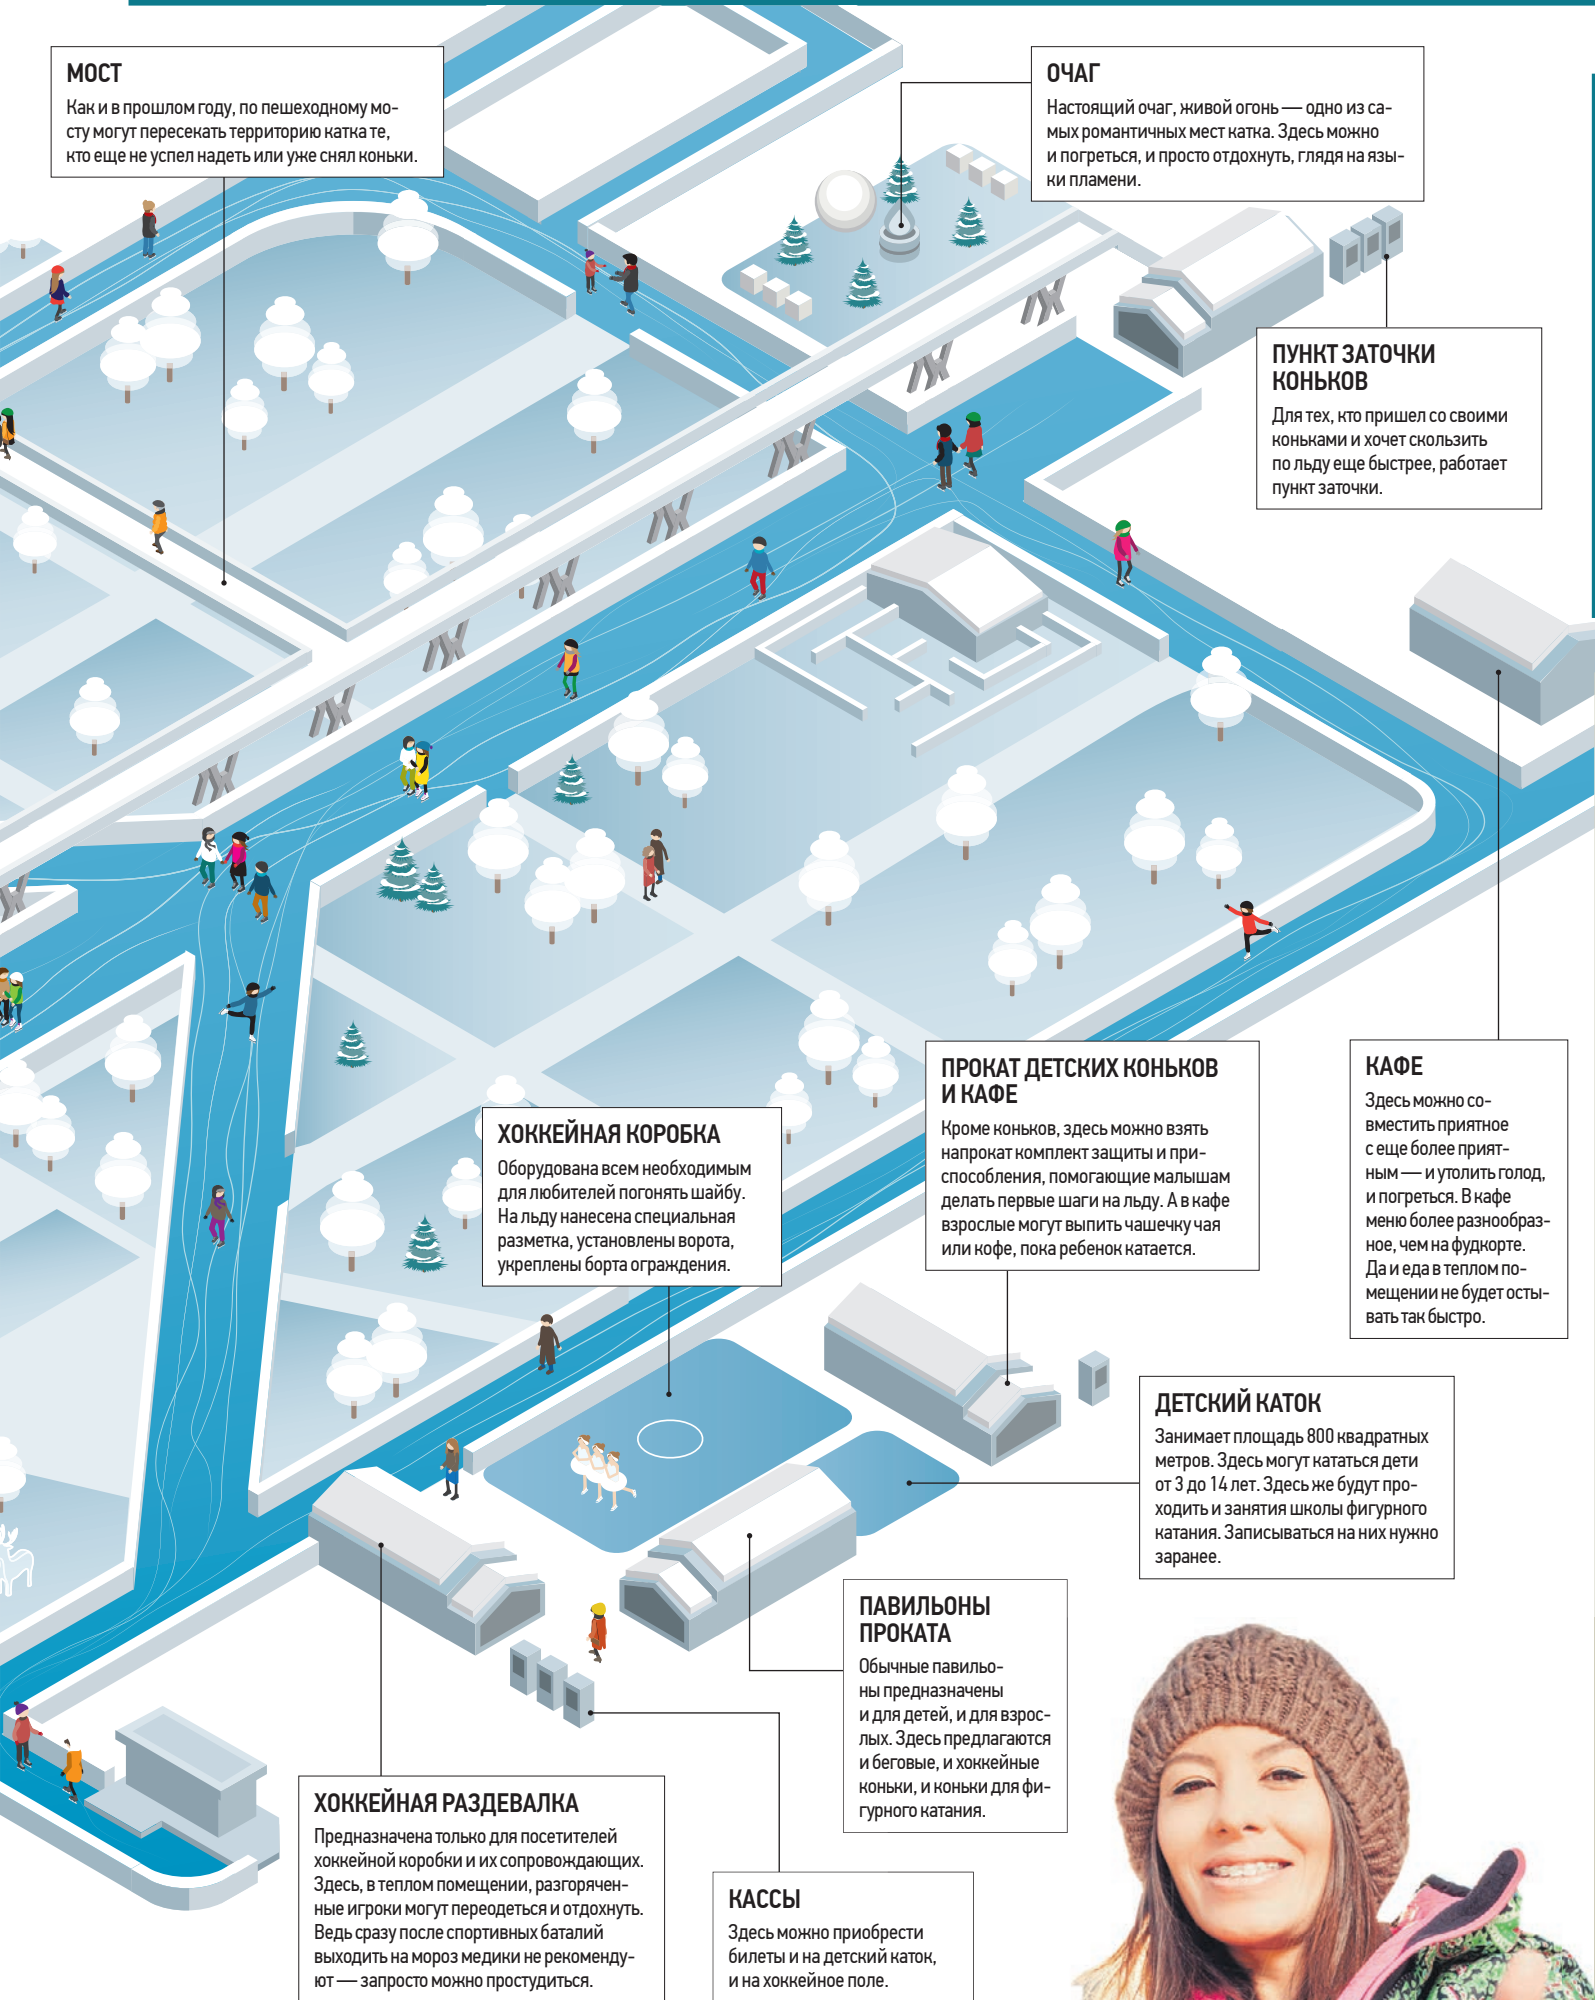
МОСТ
Как и в прошлом году, по пешеходному мосту могут пересекать территорию катка те, кто еще не успел надеть или уже снял коньки.

ОЧАГ
Настоящий очаг, живой огонь — одно из самых романтичных мест катка. Здесь можно и погреться, и просто отдохнуть, глядя на языки пламени.

ПУНКТ ЗАТОЧКИ КОНЬКОВ
Для тех, кто пришел со своими коньками и хочет скользить по льду еще быстрее, работает пункт заточки.

ПРОКАТ ДЕТСКИХ КОНЬКОВ И КАФЕ
Кроме коньков, здесь можно взять напрокат комплект защиты и приспособления, помогающие малышам делать первые шаги на льду. А в кафе взрослые могут выпить чашечку чая или кофе, пока ребенок катается.

КАФЕ
Здесь можно совместить приятное с еще более приятным — и утолить голод, и погреться. В кафе меню более разнообразное, чем на фудкорте. Да и еда в теплом помещении не будет остывать так быстро.

ХОККЕЙНАЯ КОРОБКА
Оборудована всем необходимым для любителей погонять шайбу. На льду нанесена специальная разметка, установлены ворота, укреплены борта ограждения.

ДЕТСКИЙ КАТОК
Занимает площадь 800 квадратных метров. Здесь могут кататься дети от 3 до 14 лет. Здесь же будут проходить и занятия школы фигурного катания. Записываться на них нужно заранее.

ПАВИЛЬОНЫ ПРОКАТА
Обычные павильоны предназначены и для детей, и для взрослых. Здесь предлагаются и беговые, и хоккейные коньки, и коньки для фигурного катания.

ХОККЕЙНАЯ РАЗДЕВАЛКА
Предназначена только для посетителей хоккейной коробки и их сопровождающих. Здесь, в теплом помещении, разгоряченные игроки могут переодеться и отдохнуть. Ведь сразу после спортивных баталий выходить на мороз медики не рекомендуют — запросто можно простудиться.

КАССЫ
Здесь можно приобрести билеты и на детский каток, и на хоккейное поле.